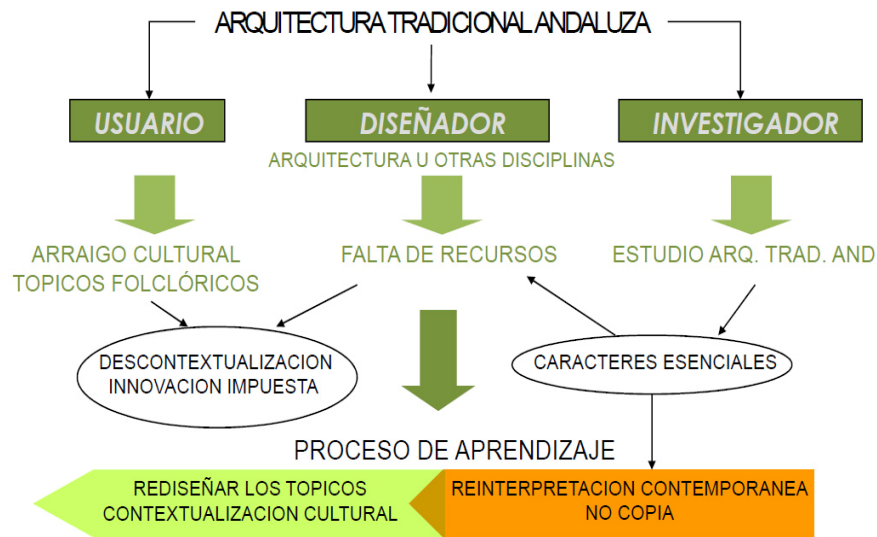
ARQUITECTURA TRADICIONAL ANDALUZA

USUARIO

DISEÑADOR

INVESTIGADOR

ARQUITECTURA U OTRAS DISCIPLINAS

ARRAIGO CULTURAL
TOPICOS FOLCLÓRICOS

FALTA DE RECURSOS

ESTUDIO ARQ. TRAD. AND

DESCONTEXTUALIZACION
INNOVACION IMPUESTA

CARACTERES ESENCIALES

PROCESO DE APRENDIZAJE

REDISEÑAR LOS TOPICOS
CONTEXTUALIZACION CULTURAL

REINTERPRETACION CONTEMPORANEA
NO COPIA